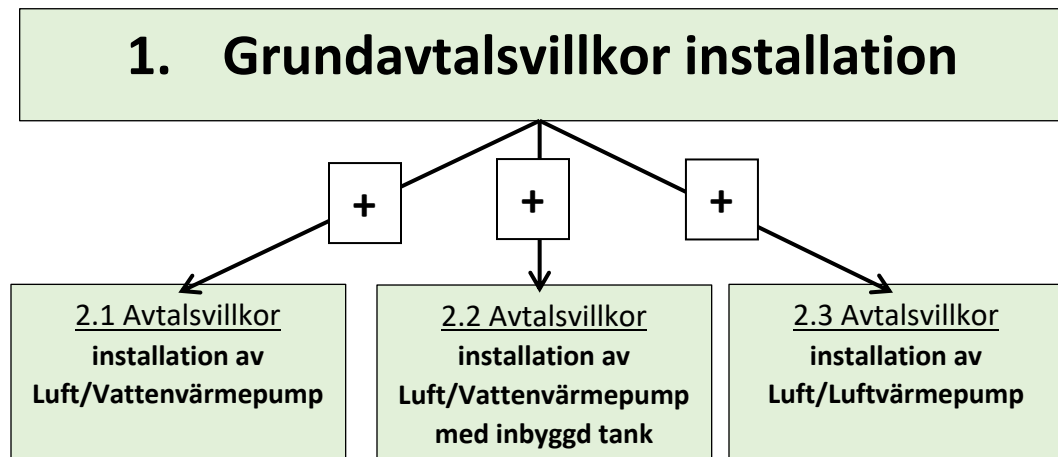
1. Grundavtalsvillkor installation

+

+

+

2.1 Avtalsvillkor
installation av Luft/Vattenvärmepump

2.2 Avtalsvillkor
installation av Luft/Vattenvärmepump med inbyggd tank

2.3 Avtalsvillkor
installation av Luft/Luftvärmepump